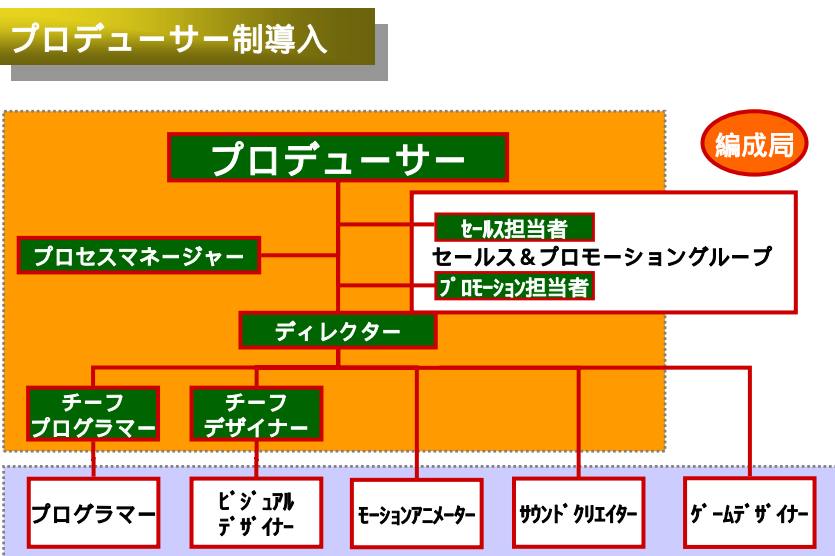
プロデューサー制導入

編成局

プロデューサー

セールス担当者

セールス＆プロモーショングループ

プロモーション担当者

プロセスマネージャー

ディレクター

チーフ プログラマー

チーフ デザイナー

プログラマー

ビジュアル デザイナー

モーションアニメーター

サウンドクリエイター

ゲームデザイナー